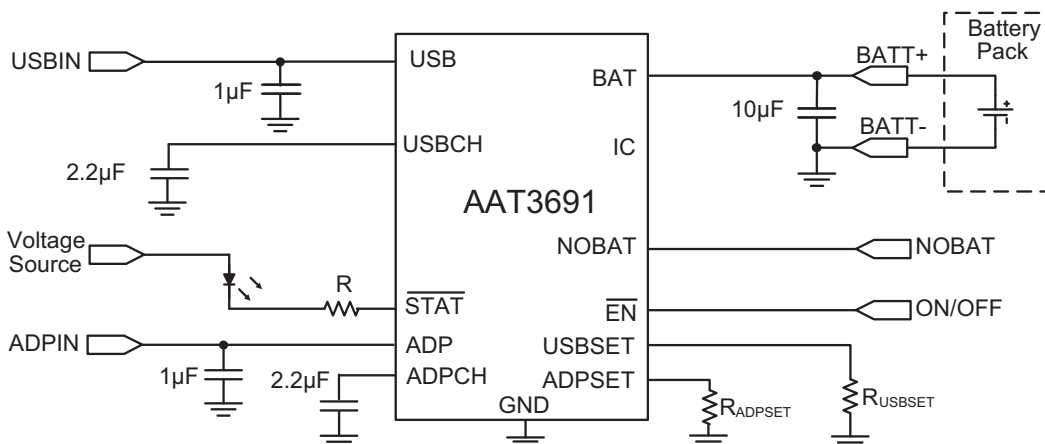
Battery Pack

USBIN

USB

BAT

BATT+

1µF

10µF

BATT-

+

USBCH

IC

2.2µF

AAT3691

Voltage Source

NOBAT

NOBAT

R

$\overline{STAT}$

$\overline{EN}$

ON/OFF

ADPIN

ADP

USBSET

1µF

2.2µF

ADPCH

ADPSET

GND

$R_{ADPSET}$

$R_{USBSET}$